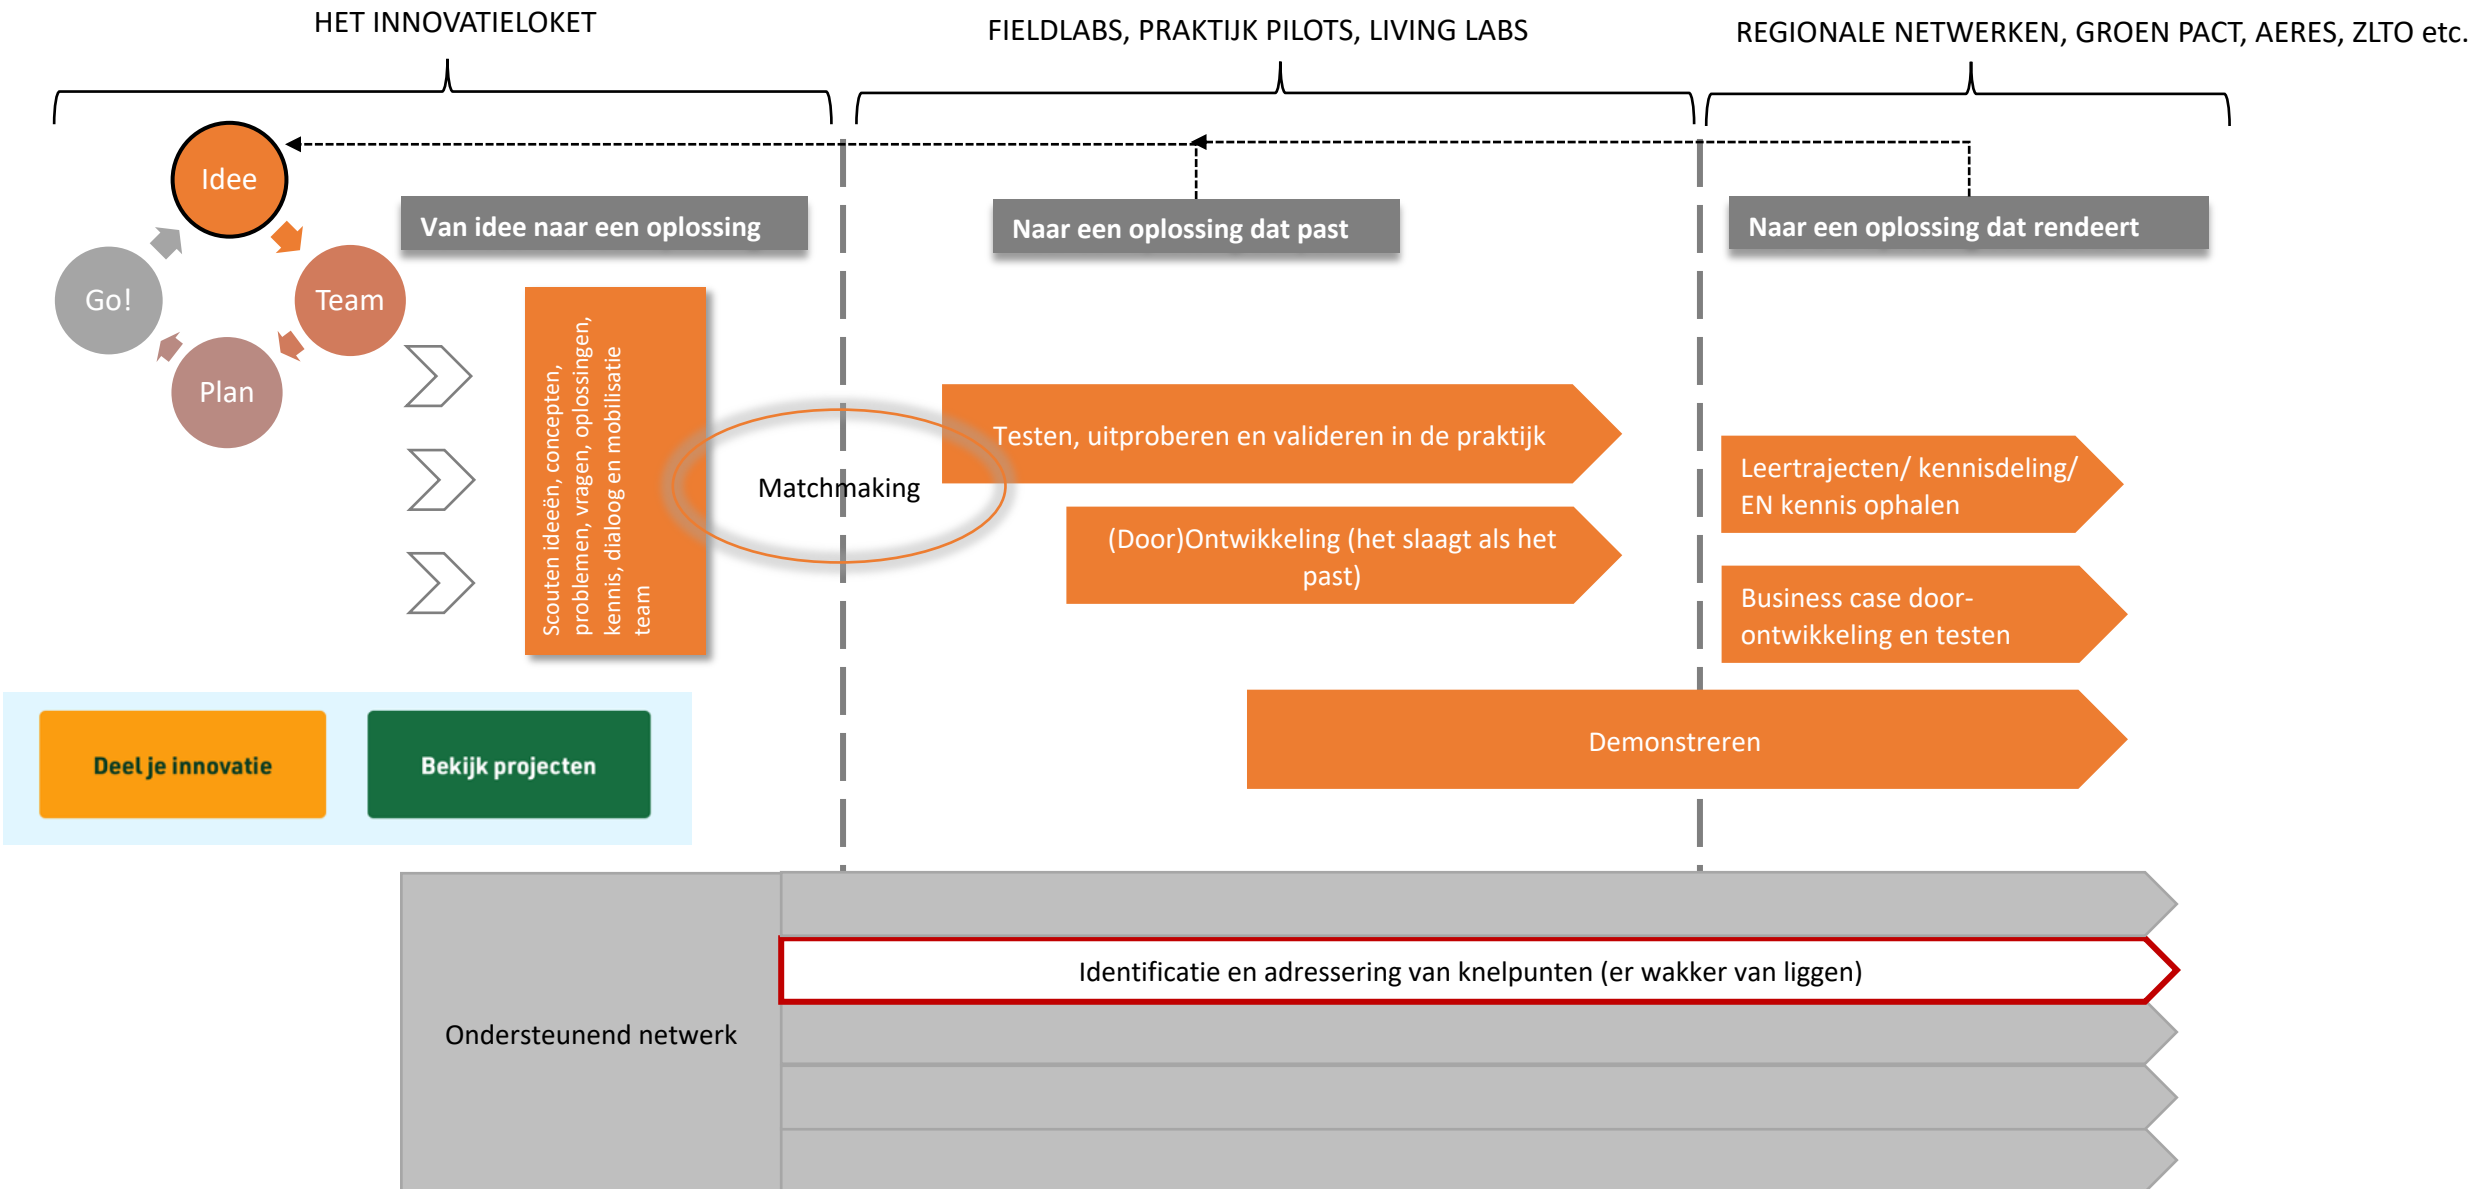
HET INNOVATIELOKET

FIELDLABS, PRAKTIJK PILOTS, LIVING LABS

REGIONALE NETWERKEN, GROEN PACT, AERES, ZLTO etc.

Idee

Team

Plan

Go!

Van idee naar een oplossing

Naar een oplossing dat past

Naar een oplossing dat rendeert

Scouten ideeën, concepten, problemen, vragen, oplossingen, kennis, dialoog en mobilisatie team

Matchmaking

Testen, uitproberen en valideren in de praktijk

(Door)Ontwikkeling (het slaagt als het past)

Leertrajecten/ kennisdeling/ EN kennis ophalen

Business case door-ontwikkeling en testen

Demonstreren

Deel je innovatie

Bekijk projecten

Ondersteunend netwerk

Identificatie en adressering van knelpunten (er wakker van liggen)